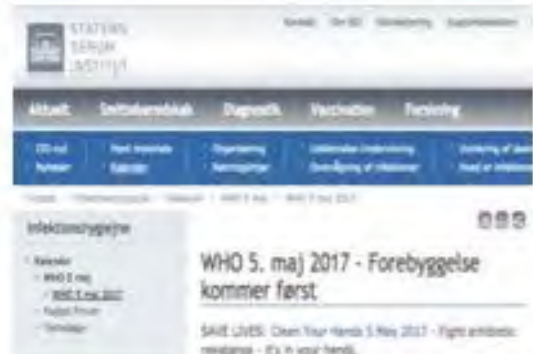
STATENS SERUM INSTITUT

Kontakt Om SSI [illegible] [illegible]

Aktuelt Smitteberedskab Diagnostik Vaccination Forskning

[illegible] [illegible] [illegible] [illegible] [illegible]

Forside / Infektionshygiejne / Kalender / WHO 5 maj / WHO 5 maj 2017

Infektionshygiejne

- Kalender
- WHO 5 maj
- WHO 5 maj 2017
- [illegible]
- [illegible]

WHO 5. maj 2017 - Forebyggelse kommer først

SAVE LIVES: Clean Your Hands 5 May 2017 - Fight antibiotic resistance - it's in your hands.